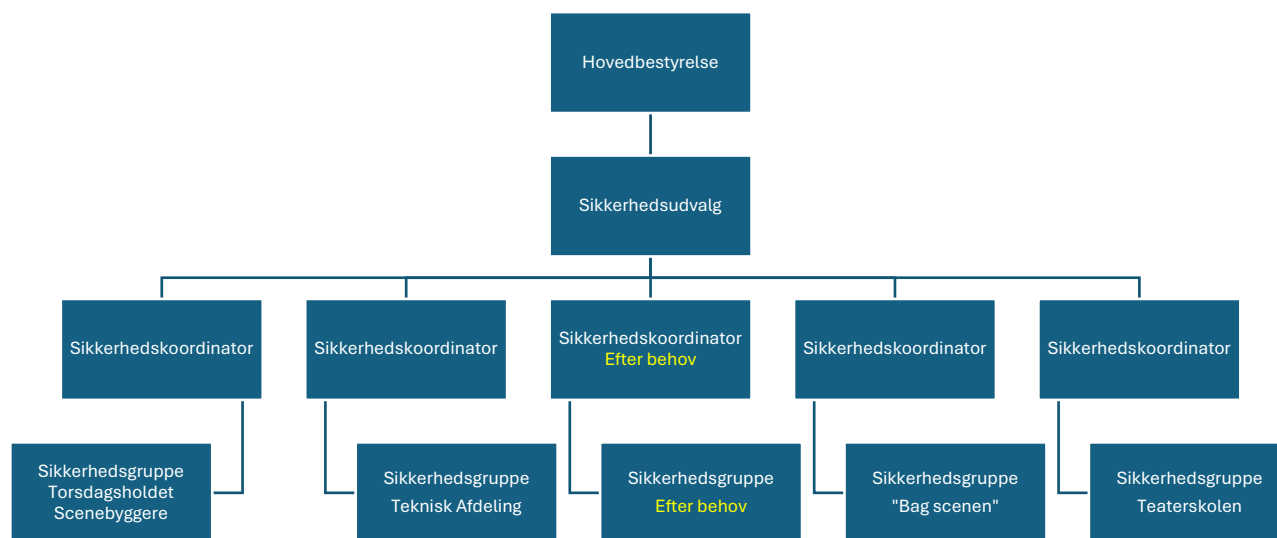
Hovedbestyrelse

Sikkerhedsudvalg

Sikkerhedskoordinator

Sikkerhedskoordinator

Sikkerhedskoordinator
Efter behov

Sikkerhedskoordinator

Sikkerhedskoordinator

Sikkerhedsgruppe
Torsdagsholdet
Scenebyggere

Sikkerhedsgruppe
Teknisk Afdeling

Sikkerhedsgruppe
Efter behov

Sikkerhedsgruppe
"Bag scenen"

Sikkerhedsgruppe
Teaterskolen